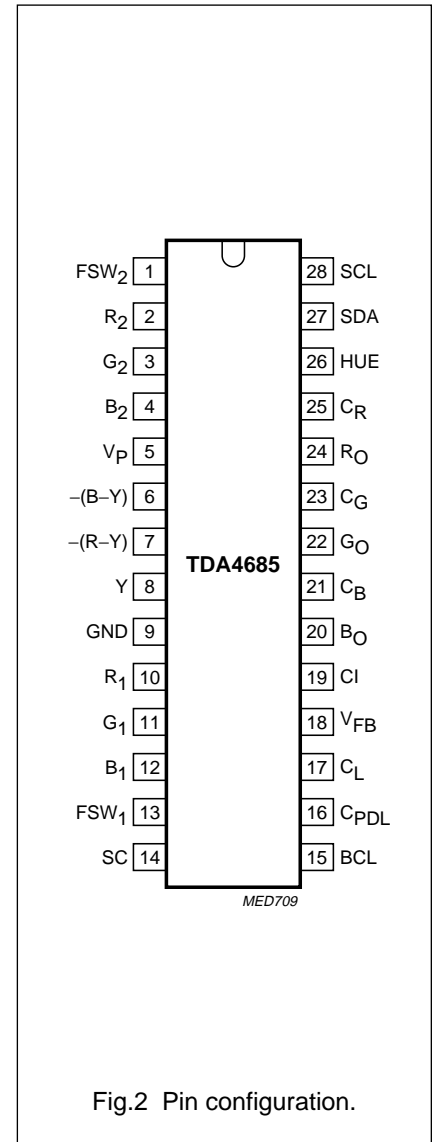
$FSW_2$ 1
$R_2$ 2
$G_2$ 3
$B_2$ 4
$V_P$ 5
–(B–Y) 6
–(R–Y) 7
Y 8
GND 9
$R_1$ 10
$G_1$ 11
$B_1$ 12
$FSW_1$ 13
SC 14

TDA4685

28 SCL
27 SDA
26 HUE
25 $C_R$
24 $R_O$
23 $C_G$
22 $G_O$
21 $C_B$
20 $B_O$
19 CI
18 $V_{FB}$
17 $C_L$
16 $C_{PDL}$
15 BCL

MED709

Fig.2 Pin configuration.